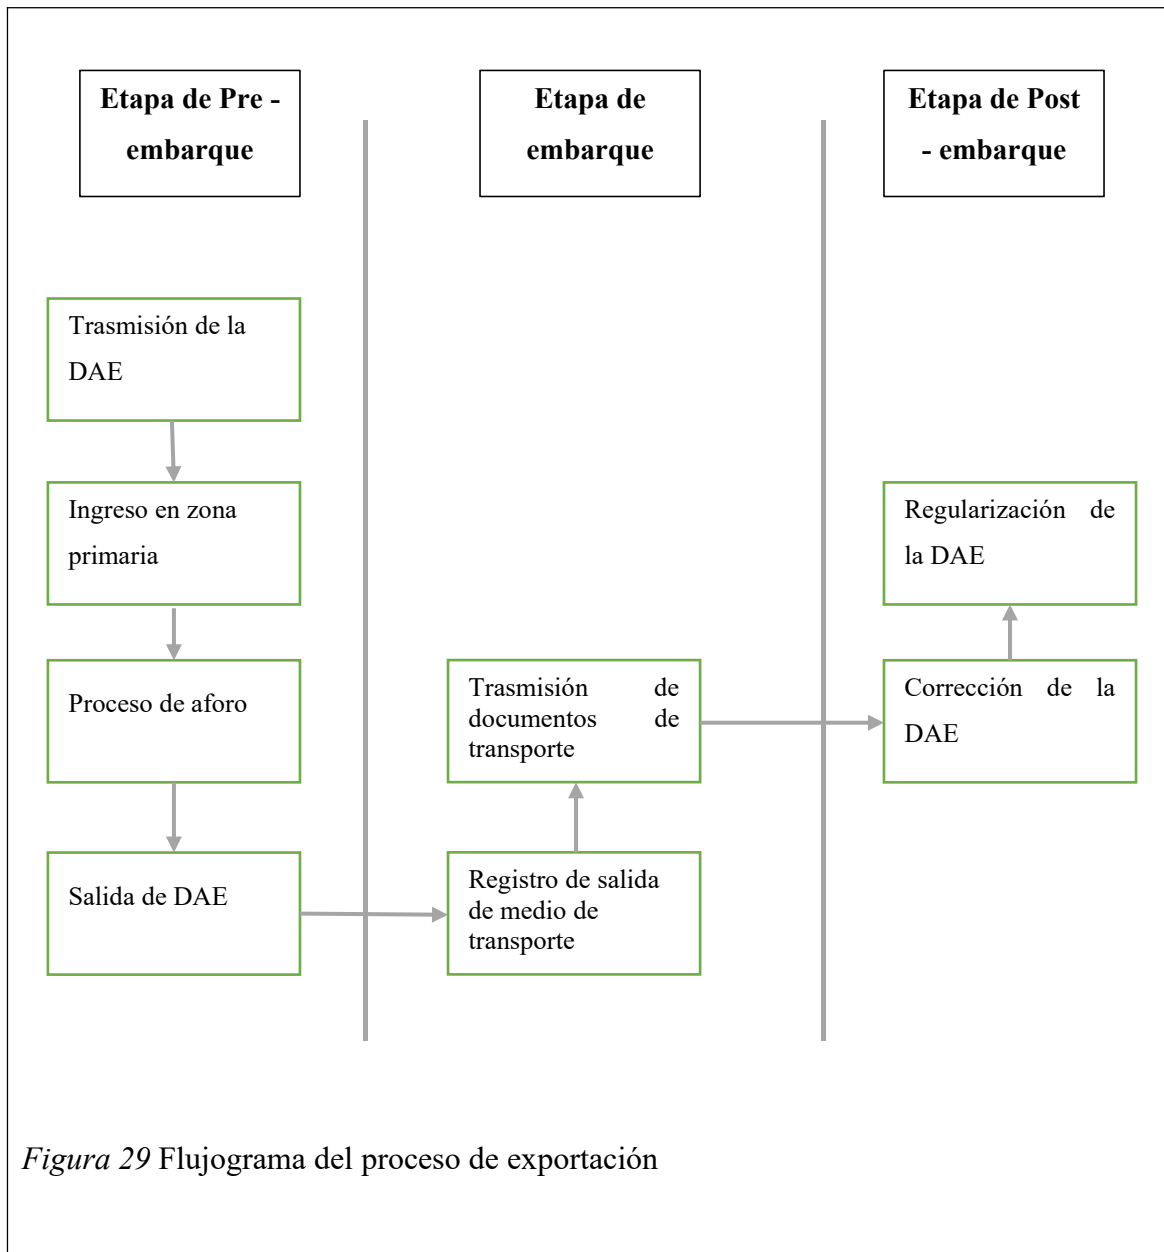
Etapa de Pre - embarque

Etapa de embarque

Etapa de Post - embarque

Trasmisión de la DAE

Ingreso en zona primaria

Proceso de aforo

Salida de DAE

Registro de salida de medio de transporte

Trasmisión de documentos de transporte

Corrección de la DAE

Regularización de la DAE

*Figura 29* Flujograma del proceso de exportación